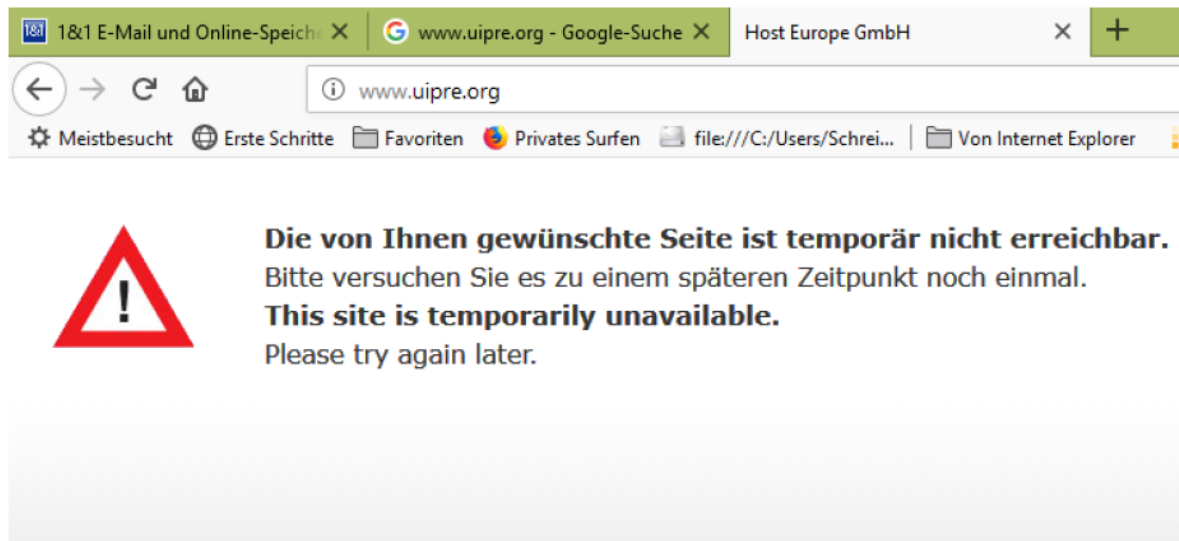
1&1 E-Mail und Online-Speich
www.uipre.org - Google-Suche
Host Europe GmbH
+

www.uipre.org

Meistbesucht
Erste Schritte
Favoriten
Privates Surfen
file:///C:/Users/Schrei...
Von Internet Explorer

!

**Die von Ihnen gewünschte Seite ist temporär nicht erreichbar.**
Bitte versuchen Sie es zu einem späteren Zeitpunkt noch einmal.
**This site is temporarily unavailable.**
Please try again later.